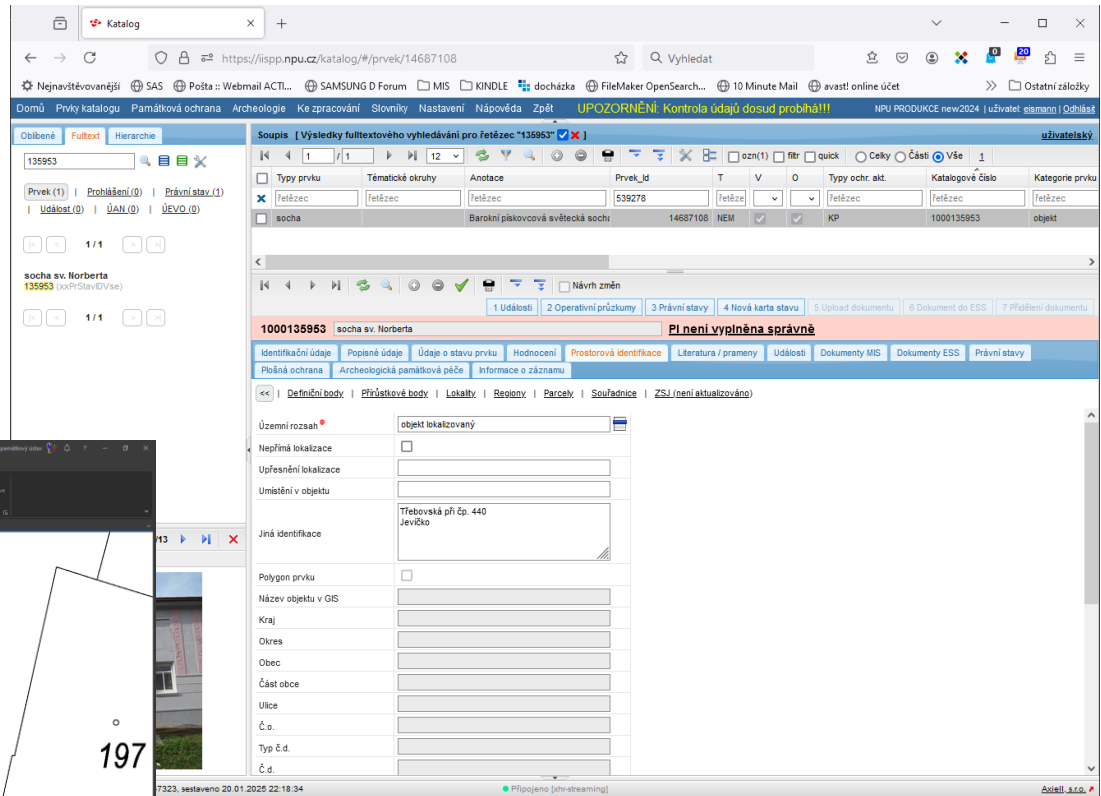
Katalog

https://iispp.npu.cz/katalog/#/prvek/14687108

Vyhledat

Nejnavštěvovanější SAS Pošta :: Webmail ACTI... SAMSUNG D Forum MIS KINDLE docházka FileMaker OpenSearch... 10 Minute Mail avast! online účet Ostatní záložky

Domů Prvky katalogu Památková ochrana Archeologie Ke zpracování Slovníky Nastavení Nápověda Zpět UPOZORNĚNÍ: Kontrola údajů dosud probíhá!!! NPU PRODUKCE new2024 | uživatel: eismann | Odhlásit

Oblíbené Fulltext Hierarchie

135953

Prvek (1) | Prohlášení (0) | Právní stav (1) | Událost (0) | ÚAN (0) | ÚEVO (0)

1 / 1

socha sv. Norberta
135953 (xxPrStavIDVse)

1 / 1

Soupis [ Výsledky fulltextového vyhledávání pro řetězec "135953" ] uživatelský

1 / 1 12 ozn(1) filtr quick Celky Části Vše 1

| Typy prvku | Tématické okruhy | Anotace | Prvek_Id | T | V | O | Typy ochr. akt. | Katalogové číslo | Kategorie prvku |
|---|---|---|---|---|---|---|---|---|---|
| řetězec | řetězec | řetězec | 539278 | řetězec | | | řetězec | řetězec | řetězec |
| socha | | Barokní pískovcová světecká socha | 14687108 | NEM | | | KP | 1000135953 | objekt |

Návrh změn

1 Události 2 Operativní průzkumy 3 Právní stavy 4 Nová karta stavu 5 Upload dokumentu 6 Dokument do ESS 7 Přidělení dokumentu

1000135953 socha sv. Norberta PI není vyplněna správně

Identifikační údaje Popisné údaje Údaje o stavu prvku Hodnocení Prostorová identifikace Literatura / prameny Události Dokumenty MIS Dokumenty ESS Právní stavy Plošná ochrana Archeologická památková péče Informace o záznamu

<< | Definiční body | Přírůstkové body | Lokality | Regiony | Parcely | Souřadnice | ZSJ (není aktualizováno)

Územní rozsah* objekt lokalizovaný
Nepřímá lokalizace
Upřesnění lokalizace
Umístění v objektu
Jiná identifikace Třebovská při čp. 440
Jevíčko
Polygon prvku
Název objektu v GIS
Kraj
Okres
Obec
Část obce
Ulice
Č.o.
Typ č.d.
Č.d.

památkový cíler

/13

197

7323, sestaveno 20.01.2025 22:18:34 Připojeno [xhr-streaming] Axiell, s.r.o.